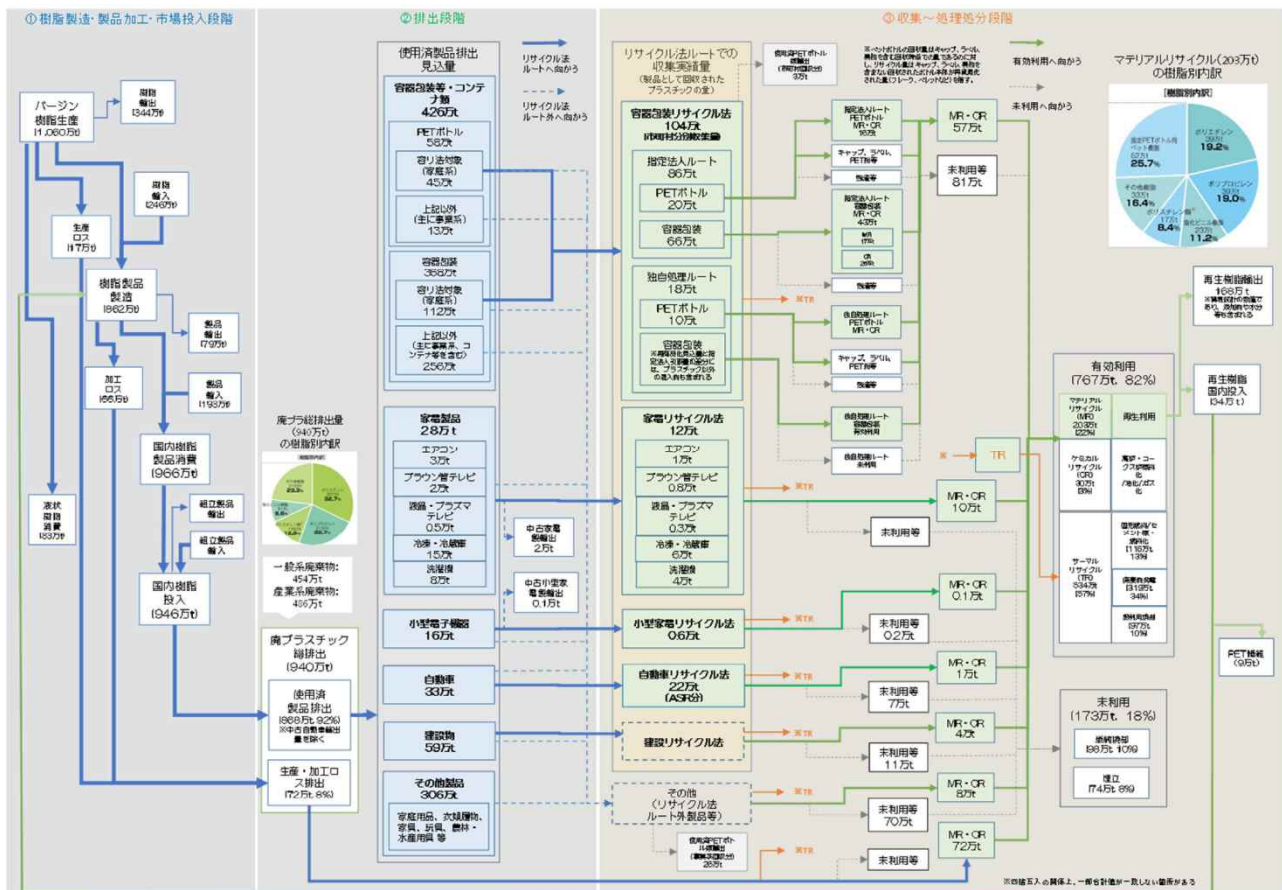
①樹脂製造・製品加工・市場投入段階

②排出段階

③収集～処理処分段階

バージン樹脂生産 (1,060万t)

樹脂輸出 (344万t)

樹脂輸入 (246万t)

生産ロス (17万t)

樹脂製品製造 (862万t)

製品輸出 (79万t)

加工ロス (66万t)

製品輸入 (193万t)

国内樹脂製品消費 (966万t)

組立製品輸出

組立製品輸入

液状樹脂消費 (83万t)

国内樹脂投入 (946万t)

使用済製品排出見込量

容器包装等・コンテナ類 426万t

PETボトル 58万t

容リ法対象 (家庭系) 45万t

上記以外 (主に事業系) 13万t

容器包装 368万t

容リ法対象 (家庭系) 112万t

上記以外 (主に事業系、コンテナ等を含む) 256万t

リサイクル法ルートへ向かう

リサイクル法ルート外へ向かう

廃プラ総排出量 (940万t) の樹脂別内訳

一般系廃棄物: 454万t
産業系廃棄物: 486万t

廃プラスチック総排出 (940万t)

使用済製品排出 (868万t 92%) ※中古自動車輸出量を除く

生産・加工ロス排出 (72万t 8%)

家電製品 28万t

エアコン 3万t

ブラウン管テレビ 2万t

液晶・プラズマテレビ 0.5万t

冷凍・冷蔵庫 15万t

洗濯機 8万t

中古家電輸出 2万t

中古小型家電輸出 0.1万t

小型電子機器 16万t

自動車 33万t

建設物 59万t

その他製品 306万t

家庭用品、衣類履物、家具、玩具、農林・水産用具 等

リサイクル法ルートでの収集実績量 (製品として回収されたプラスチックの量)

使用済PETボトル輸出 (事業系回収分) 3万t

容器包装リサイクル法 104万t (市町村分別収集量)

指定法人ルート 86万t

PETボトル 20万t

容器包装 66万t

独自処理ルート 18万t

PETボトル 10万t

容器包装 ※再商品化製品に指定法人容器包装以外のプラスチック以外の混入物も含まれる

家電リサイクル法 12万t

エアコン 1万t

ブラウン管テレビ 0.8万t

液晶・プラズマテレビ 0.3万t

冷凍・冷蔵庫 6万t

洗濯機 4万t

小型家電リサイクル法 0.6万t

自動車リサイクル法 22万t (ASR分)

建設リサイクル法

その他 (リサイクル法ルート外製品等)

使用済PETボトル輸出 (事業系回収分) 28万t

※ペットボトルの回収量はキャップ、ラベル、異物を含む回収物の重量であるのに対し、リサイクル量はキャップ、ラベル、異物を含まない回収されたボトル本体が再資源化された量(フレーク、ペレットなど)を指す。

有効利用へ向かう

未利用へ向かう

指定法人ルート PETボトル MR・CR 16万t

キャップ、ラベル、PET等

残渣等

指定法人ルート 容器包装 MR・CR 43万t

MR (万t)

CR (万t)

残渣等

独自処理ルート PETボトル MR・CR

キャップ、ラベル、PET等

独自処理ルート 容器包装 MR・CR

独自処理ルート 未利用

MR・CR 57万t

未利用等 81万t

※TR

TR

MR・CR 10万t

未利用等

MR・CR 0.1万t

未利用等 0.2万t

MR・CR 1万t

未利用等 7万t

MR・CR 4万t

未利用等 11万t

MR・CR 8万t

未利用等 70万t

MR・CR 72万t

未利用等

マテリアルリサイクル (203万t) の樹脂別内訳

[樹脂別内訳]

ポリエチレン 39万t 19.2%

ポリプロピレン 39万t 19.0%

塩化ビニル樹脂 23万t 11.2%

ポリスチレン類 17万t 8.4%

その他樹脂 33万t 16.4%

容器PETボトル用ペット樹脂 52万t 25.7%

再生樹脂輸出 168万t ※実質原料の状態であり、海外向けで主に加工等を含まれる

再生樹脂国内投入 (34万t)

有効利用 (767万t 82%)

マテリアルリサイクル (MR) 203万t (22%)

再生利用

ケミカルリサイクル (CR) 30万t (3%)

高炉・コークス炉原料化 /油化/ガス化

サーマルリサイクル (TR) 534万t (57%)

固形燃料/セメント原・燃料化 116万t 13%

発電焼却 313万t 34%

熱利用焼却 97万t 10%

PET繊維 (9万t)

未利用 (173万t 18%)

単純焼却 98万t 10%

埋立 74万t 8%

※四捨五入の関係上、一部合計値が一致しない箇所がある